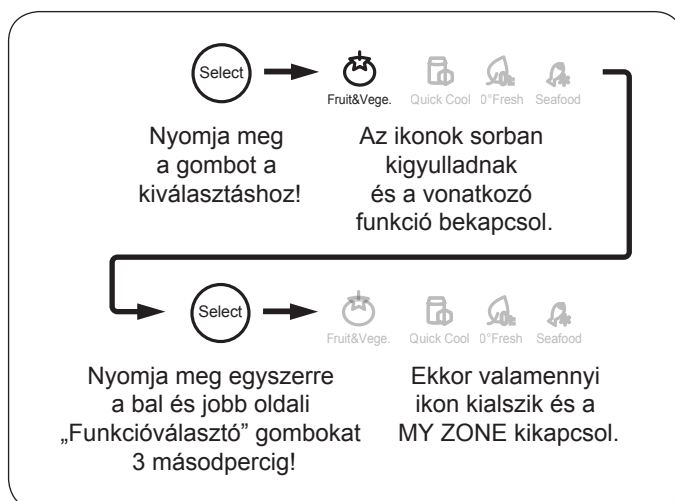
Select

Fruit&Vege. Quick Cool 0°Fresh Seafood

Nyomja meg a gombot a kiválasztáshoz!

Az ikonok sorban kigyulladnak és a vonatkozó funkció bekapcsol.

Select

Fruit&Vege. Quick Cool 0°Fresh Seafood

Nyomja meg egyszerre a bal és jobb oldali „Funkcióválasztó” gombokat 3 másodpercig!

Ekkor valamennyi ikon kialszik és a MY ZONE kikapcsol.